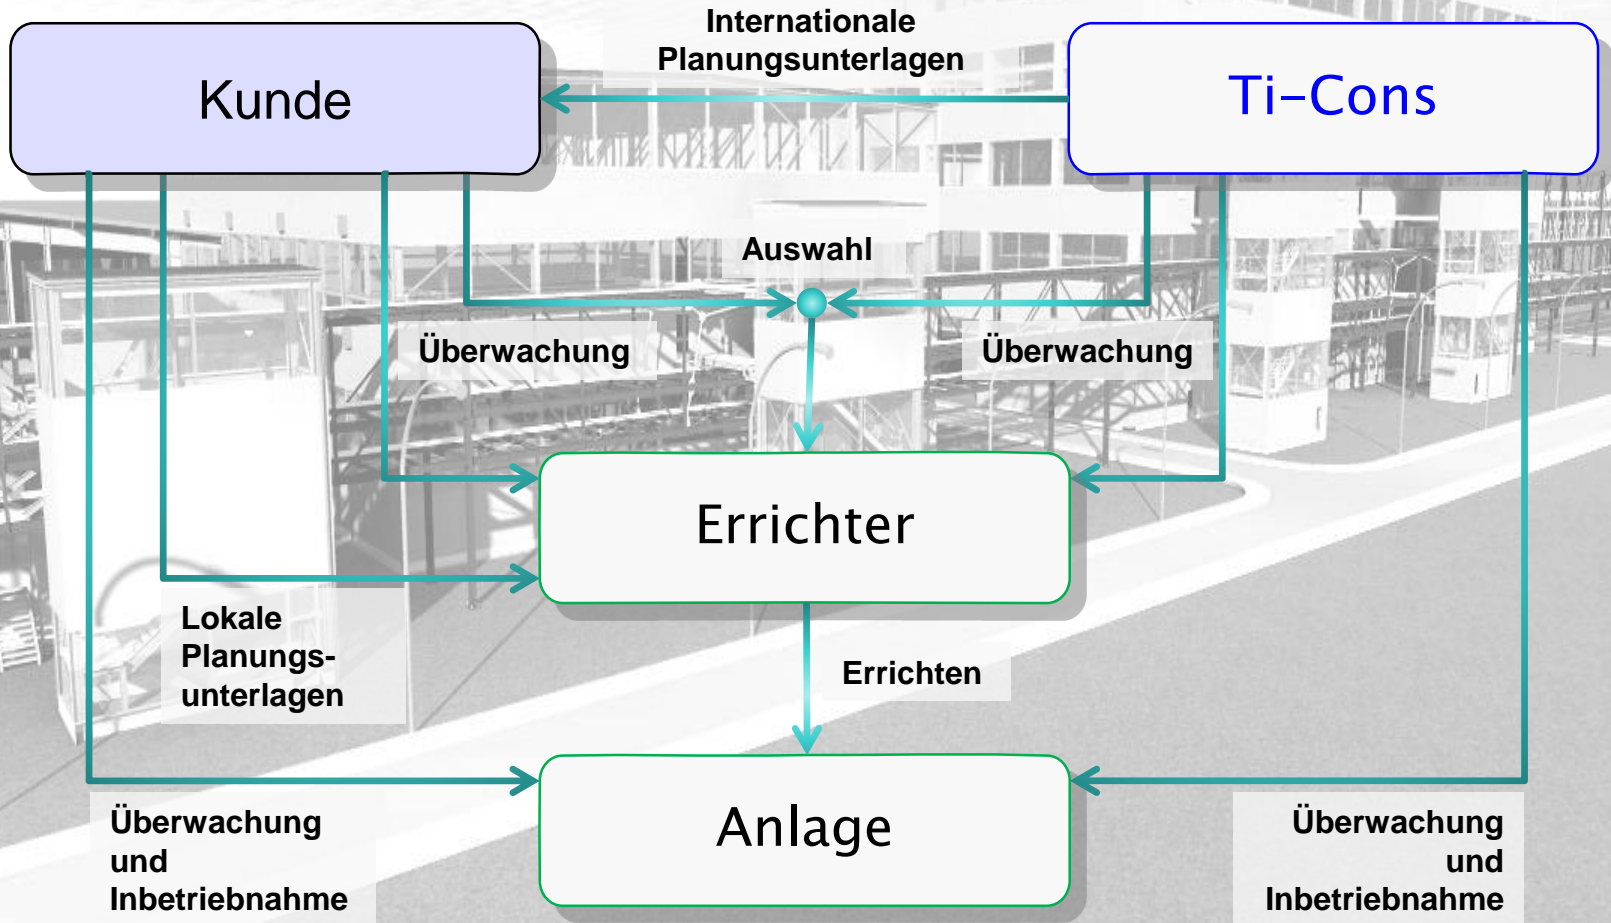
Kunde

Internationale Planungsunterlagen

Ti-Cons

Auswahl

Überwachung

Überwachung

Errichter

Lokale Planungsunterlagen

Errichten

Anlage

Überwachung und Inbetriebnahme

Überwachung und Inbetriebnahme